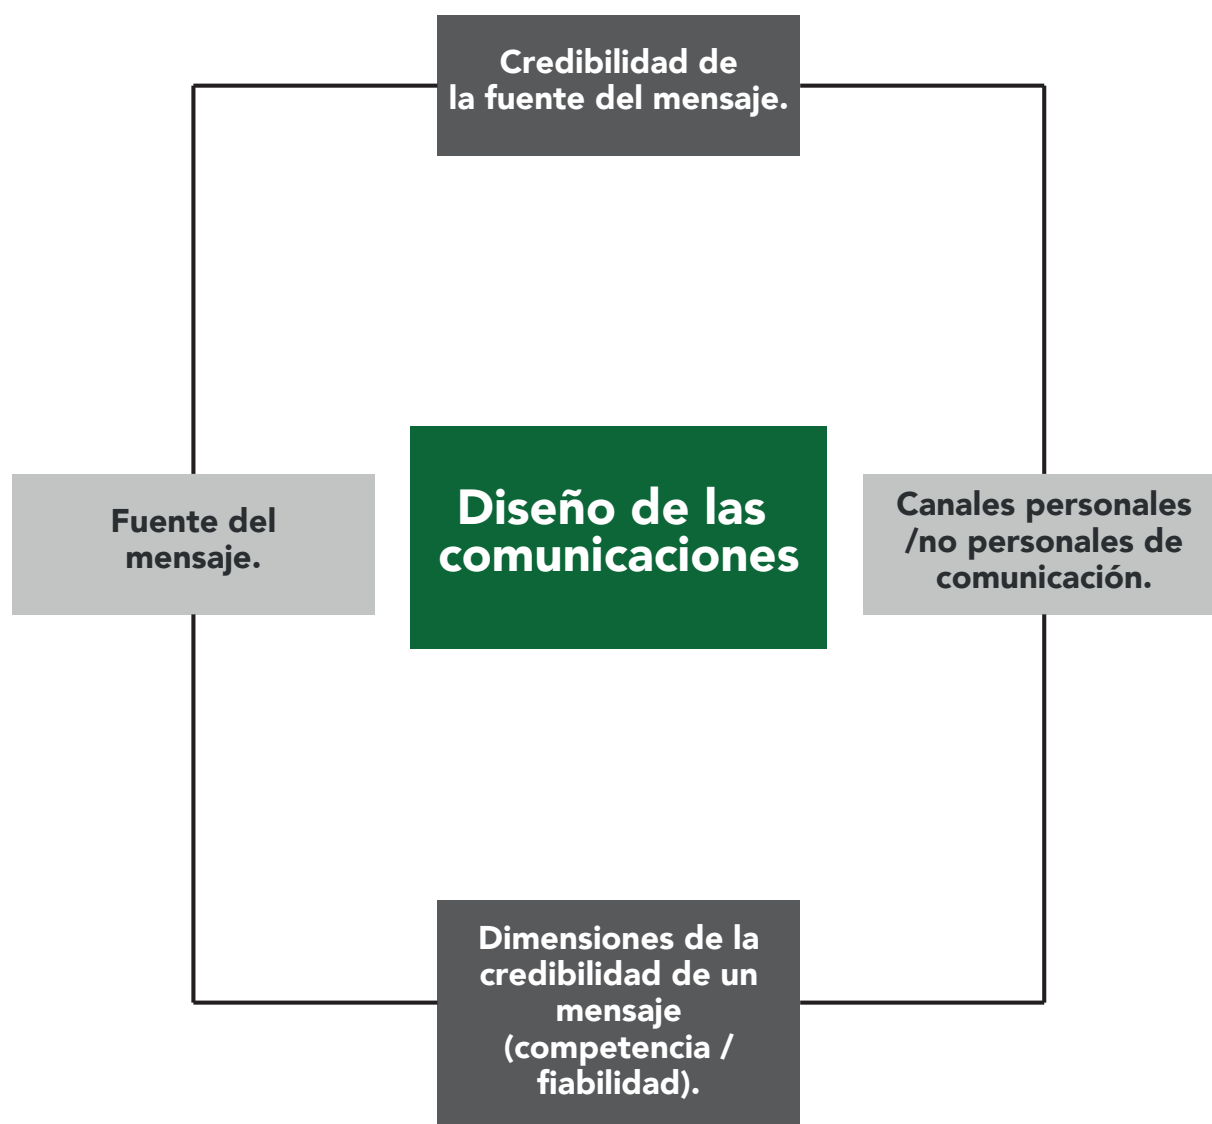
Credibilidad de la fuente del mensaje.

Fuente del mensaje.

Diseño de las comunicaciones

Canales personales /no personales de comunicación.

Dimensiones de la credibilidad de un mensaje (competencia / fiabilidad).